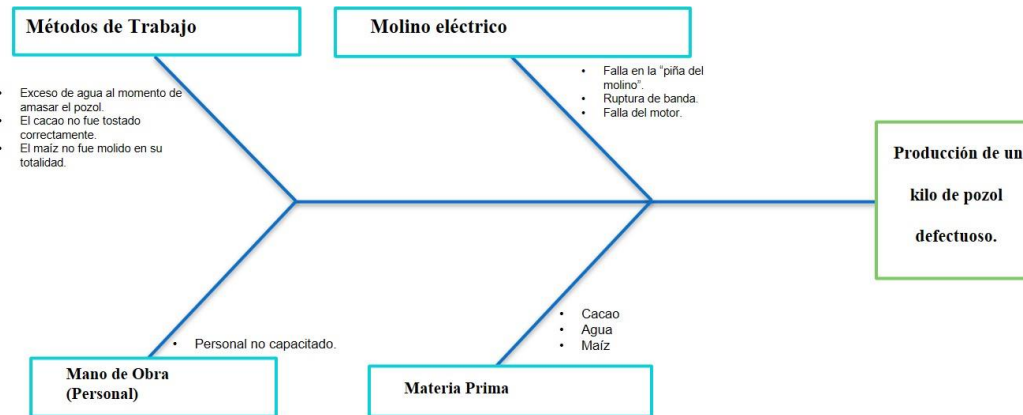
Métodos de Trabajo

Molino eléctrico

- Exceso de agua al momento de amasar el pozol.
- El cacao no fue tostado correctamente.
- El maíz no fue molido en su totalidad.

- Falla en la "piña del molino".
- Ruptura de banda.
- Falla del motor.

Producción de un kilo de pozol defectuoso.

- Personal no capacitado.

- Cacao
- Agua
- Maíz

Mano de Obra (Personal)

Materia Prima